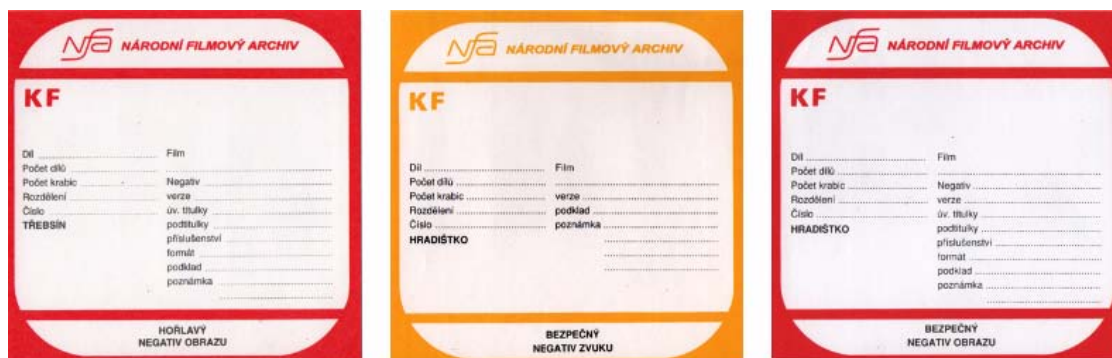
NFA NÁRODNÍ FILMOVÝ ARCHIV

KF

Díl
Počet dílů
Počet krabic
Rozdělení
Číslo
TŘEBSÍN

Film

Negativ
verze
úv. titulky
podtitulky
příslušenství
formát
podklad
poznámka

HOŘLAVÝ
NEGATIV OBRAZU

NFA NÁRODNÍ FILMOVÝ ARCHIV

KF

Díl
Počet dílů
Počet krabic
Rozdělení
Číslo
HRADIŠTKO

Film

verze
podklad
poznámka

BEZPEČNÝ
NEGATIV ZVUKU

NFA NÁRODNÍ FILMOVÝ ARCHIV

KF

Díl
Počet dílů
Počet krabic
Rozdělení
Číslo
HRADIŠTKO

Film

Negativ
verze
úv. titulky
podtitulky
příslušenství
formát
podklad
poznámka

BEZPEČNÝ
NEGATIV OBRAZU